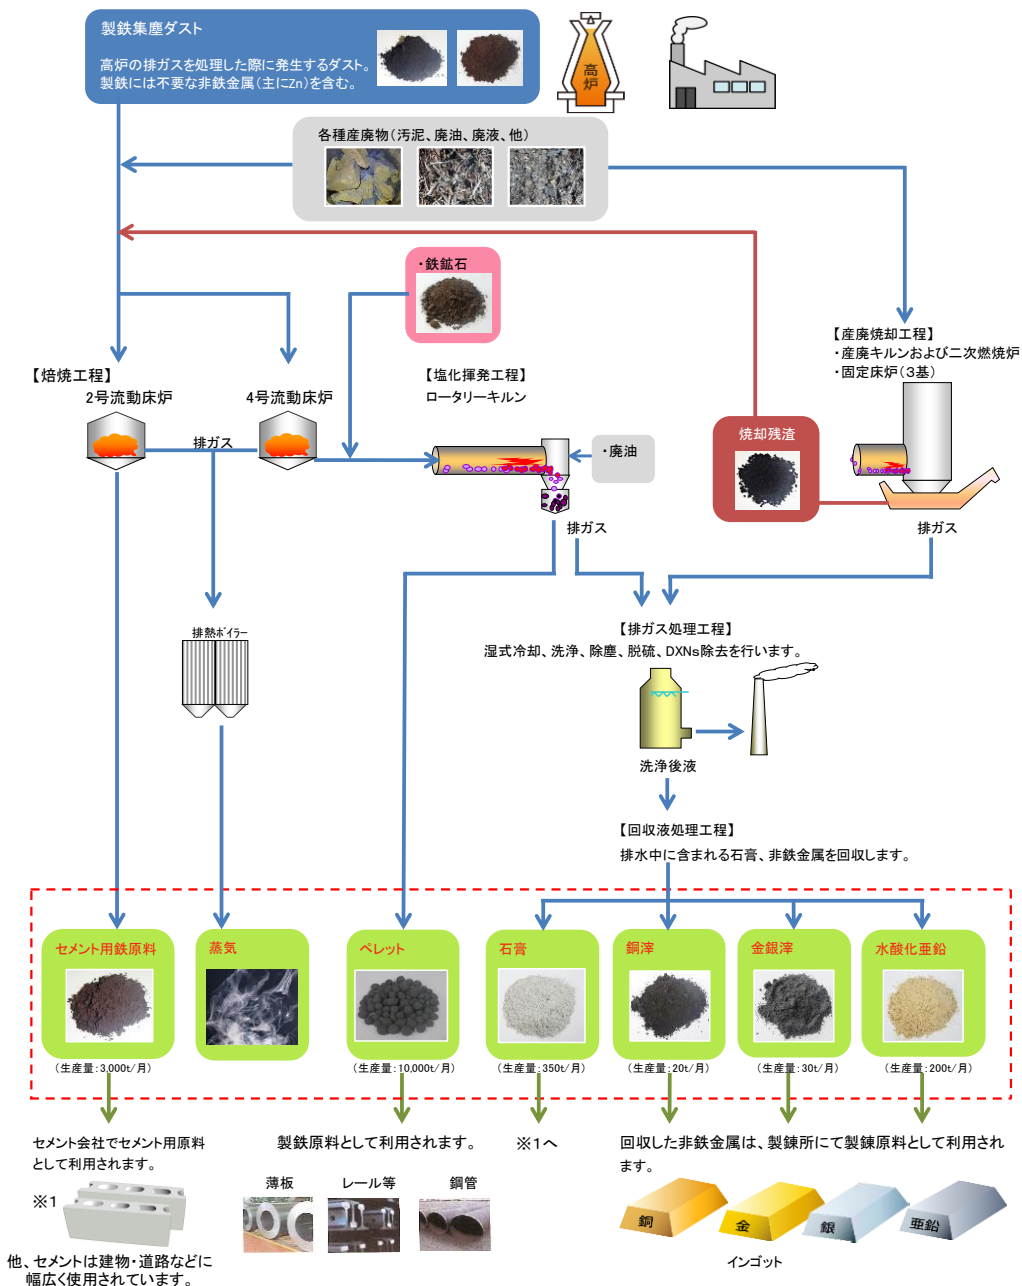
製鉄集塵ダスト

高炉の排ガスを処理した際に発生するダスト。
製鉄には不要な非鉄金属(主にZn)を含む。

高炉

各種産廃物(汚泥、廃油、廃液、他)

・鉄鉱石

【産廃焼却工程】
・産廃キルンおよび二次燃焼炉
・固定床炉(3基)

【焙焼工程】
2号流動床炉

4号流動床炉

排ガス

【塩化揮発工程】
ロータリーキルン

・廃油

焼却残渣

排ガス

排ガス

排熱ボイラー

【排ガス処理工程】
湿式冷却、洗浄、除塵、脱硫、DXNs除去を行います。

洗浄後液

【回収液処理工程】
排水中に含まれる石膏、非鉄金属を回収します。

セメント用鉄原料
(生産量:3,000t/月)

蒸気

ペレット
(生産量:10,000t/月)

石膏
(生産量:350t/月)

銅滓
(生産量:20t/月)

金銀滓
(生産量:30t/月)

水酸化亜鉛
(生産量:200t/月)

セメント会社でセメント用原料として利用されます。

※1

他、セメントは建物・道路などに幅広く使用されています。

製鉄原料として利用されます。

薄板

レール等

鋼管

※1へ

回収した非鉄金属は、製錬所にて製錬原料として利用されます。

銅

金

銀

亜鉛

インゴット